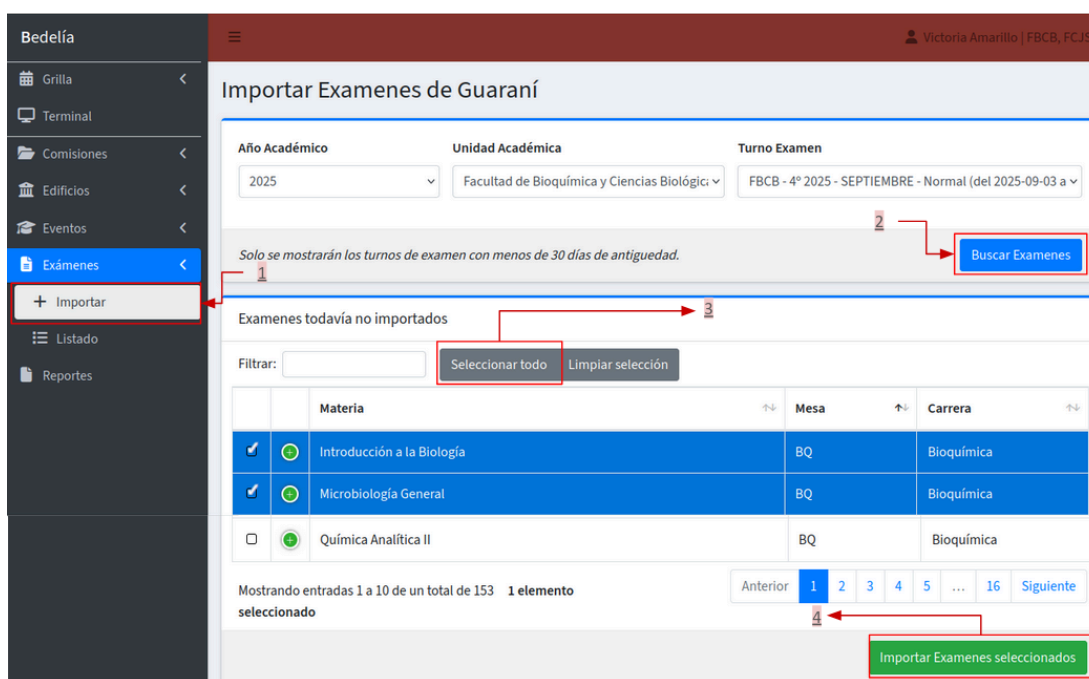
Bedelía

Grilla

Terminal

Comisiones

Edificios

Eventos

Exámenes

+ Importar

Listado

Reportes

Victoria Amarillo | FBCB, FCJS

Importar Examenes de Guaraní

Año Académico
2025

Unidad Académica
Facultad de Bioquímica y Ciencias Biológica

Turno Examen
FBCB - 4° 2025 - SEPTIEMBRE - Normal (del 2025-09-03 a

2

Buscar Examenes

Solo se mostrarán los turnos de examen con menos de 30 días de antigüedad.

1

Examenes todavía no importados

3

Filtrar:

Seleccionar todo

Limpiar selección

| | | Materia | Mesa | Carrera |
|---|---|---|---|---|
| | | Introducción a la Biología | BQ | Bioquímica |
| | | Microbiología General | BQ | Bioquímica |
| | | Química Analítica II | BQ | Bioquímica |

Mostrando entradas 1 a 10 de un total de 153 1 elemento seleccionado

Anterior 1 2 3 4 5 … 16 Siguiente

4

Importar Examenes seleccionados